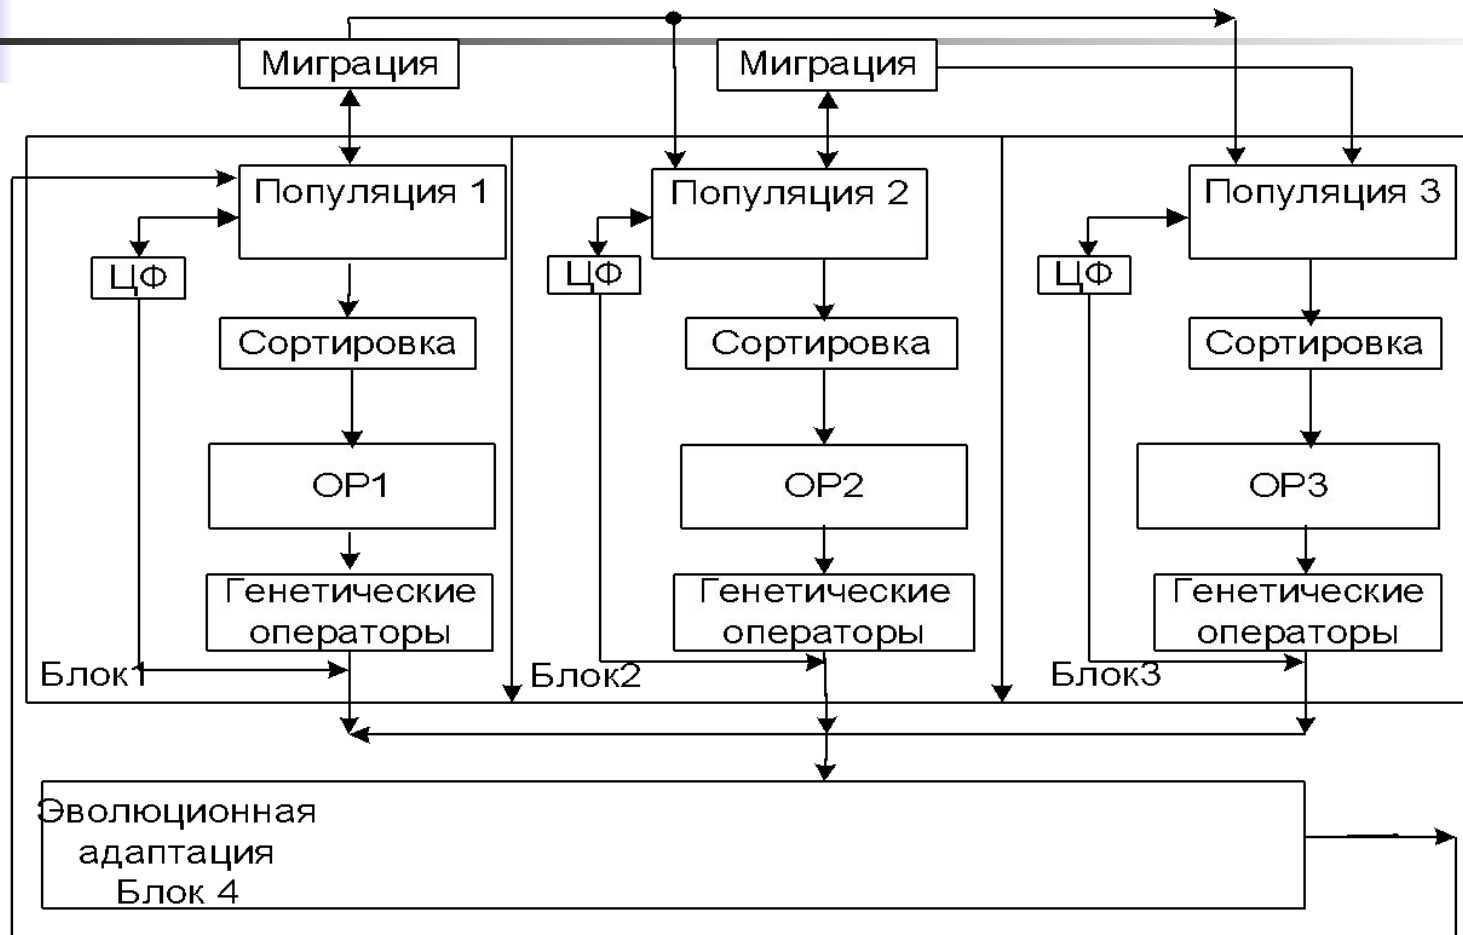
Миграция

Миграция

Популяция 1

ЦФ

Сортировка

ОР1

Генетические операторы

Блок1

Популяция 2

ЦФ

Сортировка

ОР2

Генетические операторы

Блок2

Популяция 3

ЦФ

Сортировка

ОР3

Генетические операторы

Блок3

Эволюционная адаптация Блок 4